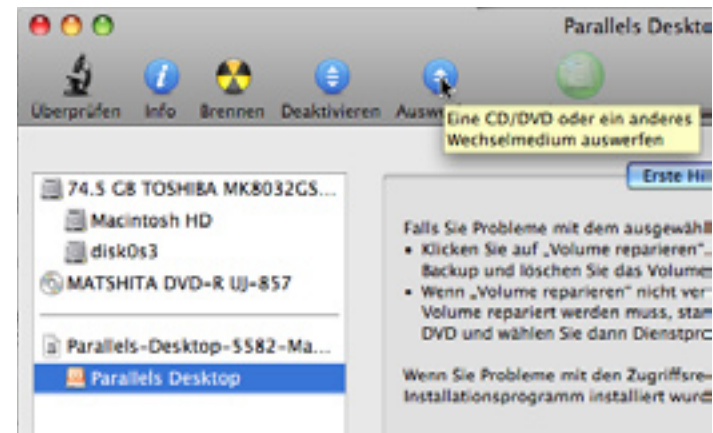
Parallels Deskto

Überprüfen Info Brennen Deaktivieren Ausw

Eine CD/DVD oder ein anderes Wechselmedium auswerfen

74.5 GB TOSHIBA MK8032GS...
Macintosh HD
disk0s3
MATSHITA DVD-R UJ-857

Parallels-Desktop-5582-Ma...
Parallels Desktop

Erste Hil

Falls Sie Probleme mit dem ausgewäh
• Klicken Sie auf „Volume reparieren"
Backup und löschen Sie das Volume
• Wenn „Volume reparieren" nicht ver
Volume repariert werden muss, stam
DVD und wählen Sie dann Dienstpr

Wenn Sie Probleme mit den Zugriffsre
Installationsprogramm installiert wur